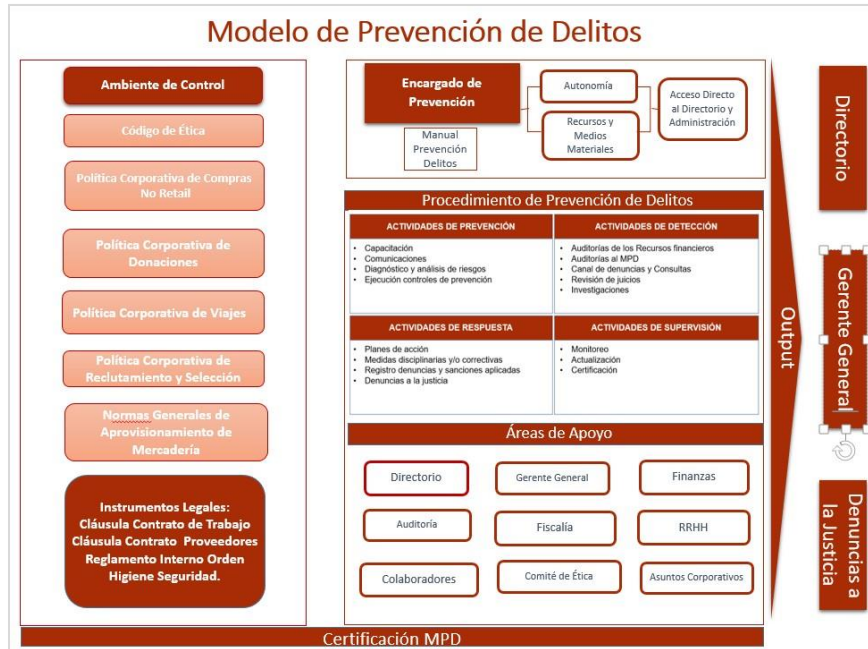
Modelo de Prevención de Delitos

Ambiente de Control

Código de Ética

Política Corporativa de Compras No Retail

Política Corporativa de Donaciones

Política Corporativa de Viajes

Política Corporativa de Reclutamiento y Selección

Normas Generales de Aprovisionamiento de Mercadería

Instrumentos Legales: Cláusula Contrato de Trabajo Cláusula Contrato Proveedores Reglamento Interno Orden Higiene Seguridad.

Encargado de Prevención

Manual Prevención Delitos

Autonomía

Recursos y Medios Materiales

Acceso Directo al Directorio y Administración

Procedimiento de Prevención de Delitos

| ACTIVIDADES DE PREVENCIÓN | ACTIVIDADES DE DETECCIÓN |
|---|---|
| • Capacitación<br>• Comunicaciones<br>• Diagnóstico y análisis de riesgos<br>• Ejecución controles de prevención | • Auditorías de los Recursos financieros<br>• Auditorías al MPD<br>• Canal de denuncias y Consultas<br>• Revisión de juicios<br>• Investigaciones |
| ACTIVIDADES DE RESPUESTA | ACTIVIDADES DE SUPERVISIÓN |
| • Planes de acción<br>• Medidas disciplinarias y/o correctivas<br>• Registro denuncias y sanciones aplicadas<br>• Denuncias a la justicia | • Monitoreo<br>• Actualización<br>• Certificación |

Áreas de Apoyo

Directorio

Gerente General

Finanzas

Auditoría

Fiscalía

RRHH

Colaboradores

Comité de Ética

Asuntos Corporativos

Output

Directorio

Gerente General

Denuncias a la Justicia

Certificación MPD